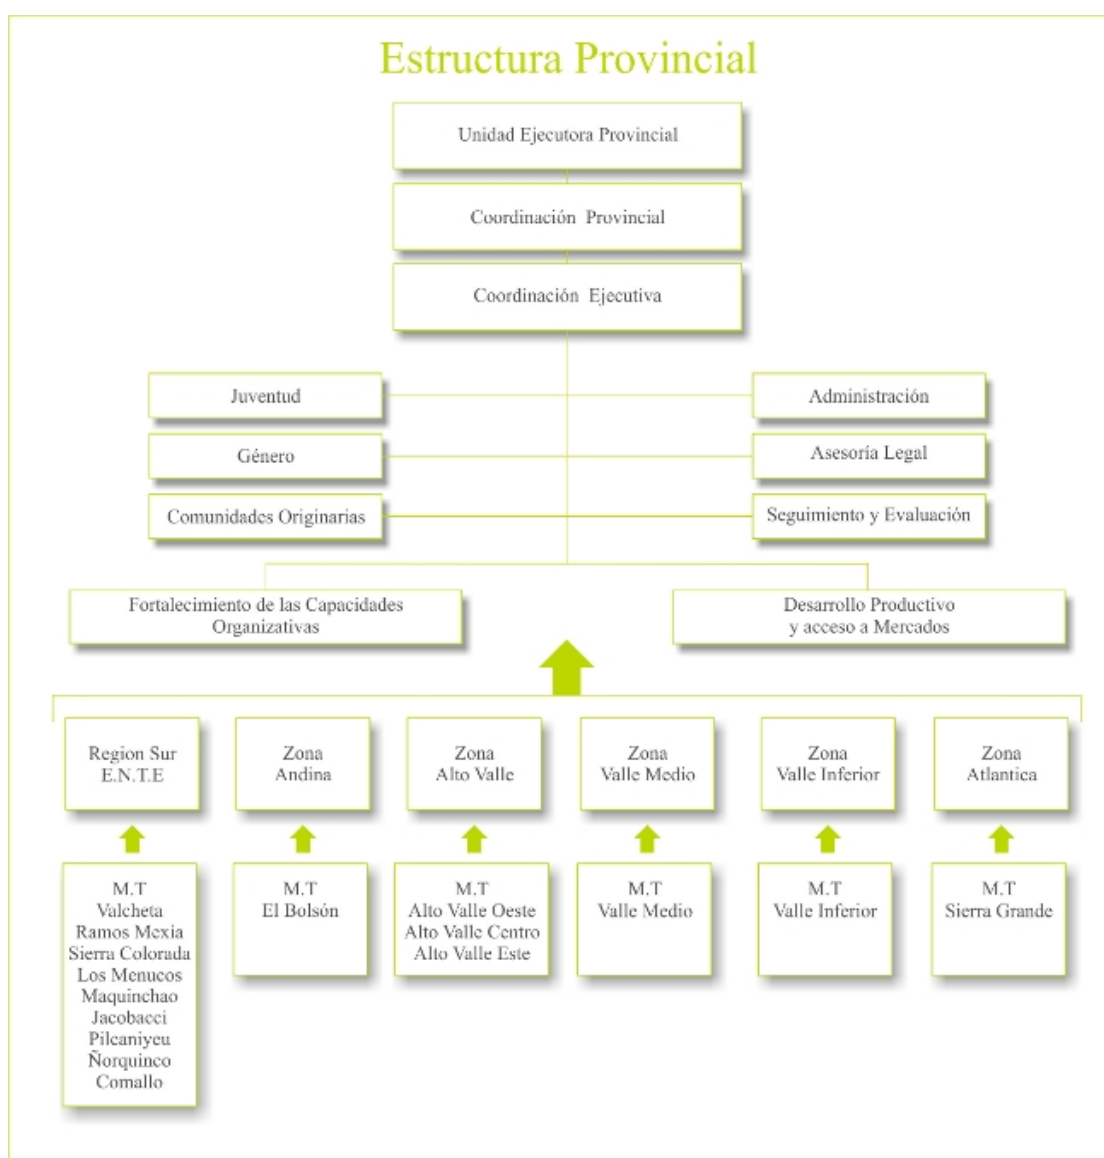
Estructura Provincial

Unidad Ejecutora Provincial

Coordinación Provincial

Coordinación Ejecutiva

Juventud

Administración

Género

Asesoría Legal

Comunidades Originarias

Seguimiento y Evaluación

Fortalecimiento de las Capacidades Organizativas

Desarrollo Productivo y acceso a Mercados

Region Sur E.N.T.E

Zona Andina

Zona Alto Valle

Zona Valle Medio

Zona Valle Inferior

Zona Atlantica

M.T
Valcheta
Ramos Mexia
Sierra Colorada
Los Menucos
Maquinchao
Jacobacci
Pilcaniyeu
Ñorquinco
Comallo

M.T
El Bolsón

M.T
Alto Valle Oeste
Alto Valle Centro
Alto Valle Este

M.T
Valle Medio

M.T
Valle Inferior

M.T
Sierra Grande